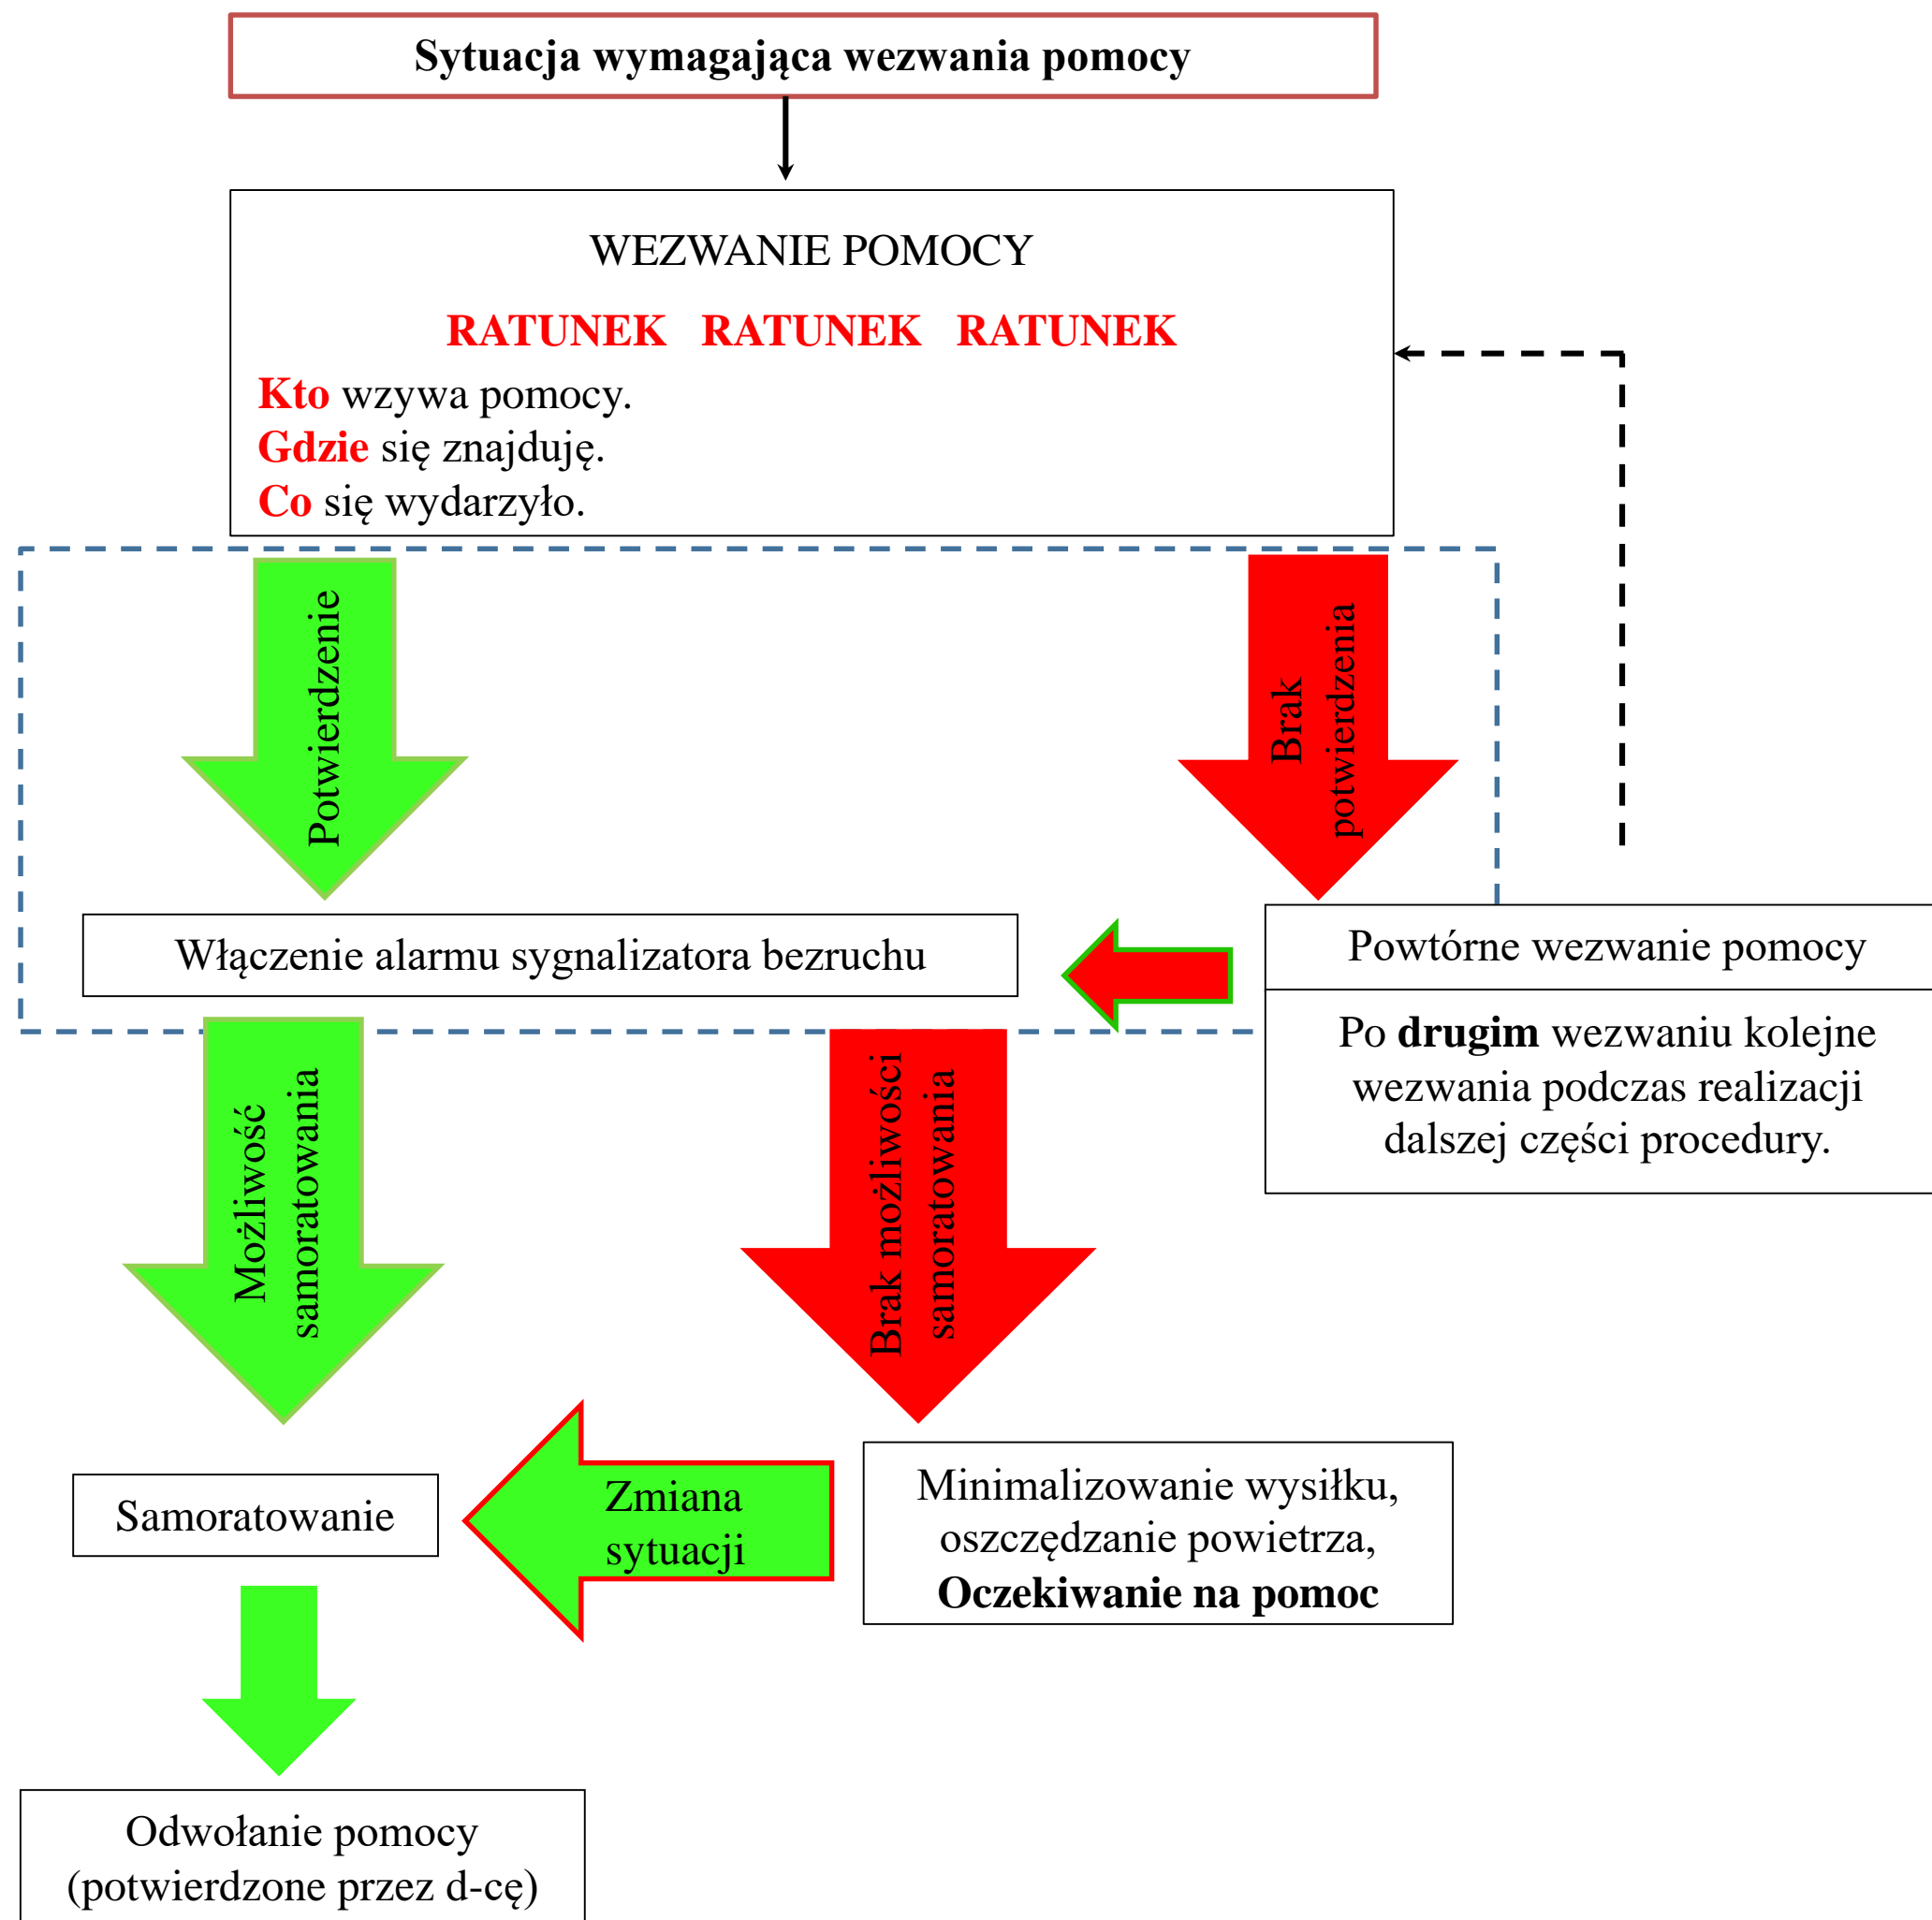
Sytuacja wymagająca wezwania pomocy

WEZWANIE POMOCY

RATUNEK RATUNEK RATUNEK

Kto wzywa pomocy.
Gdzie się znajduję.
Co się wydarzyło.

Potwierdzenie

Brak potwierdzenia

Włączenie alarmu sygnalizatora bezruchu

Powtórne wezwanie pomocy

Po drugim wezwaniu kolejne wezwania podczas realizacji dalszej części procedury.

Możliwość samoratowania

Brak możliwości samoratowania

Samoratowanie

Zmiana sytuacji

Minimalizowanie wysiłku, oszczędzanie powietrza, Oczekiwanie na pomoc

Odwołanie pomocy (potwierdzone przez d-cę)